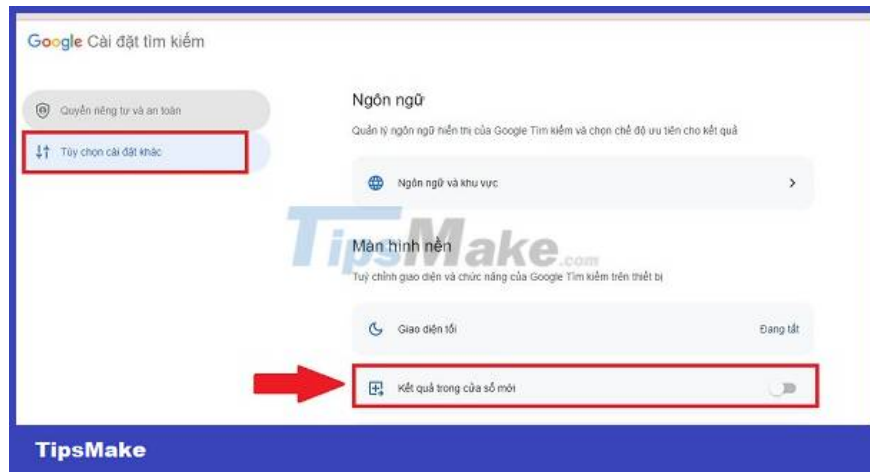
Google Cài đặt tìm kiếm

Quyền riêng tư và an toàn

Tùy chọn cài đặt khác

Ngôn ngữ

Quản lý ngôn ngữ hiển thị của Google Tìm kiếm và chọn chế độ ưu tiên cho kết quả

Ngôn ngữ và khu vực

TipsMake.com

Màn hình nền

Tuỳ chỉnh giao diện và chức năng của Google Tìm kiếm trên thiết bị

Giao diện tối

Đang tắt

Kết quả trong cửa sổ mới

TipsMake